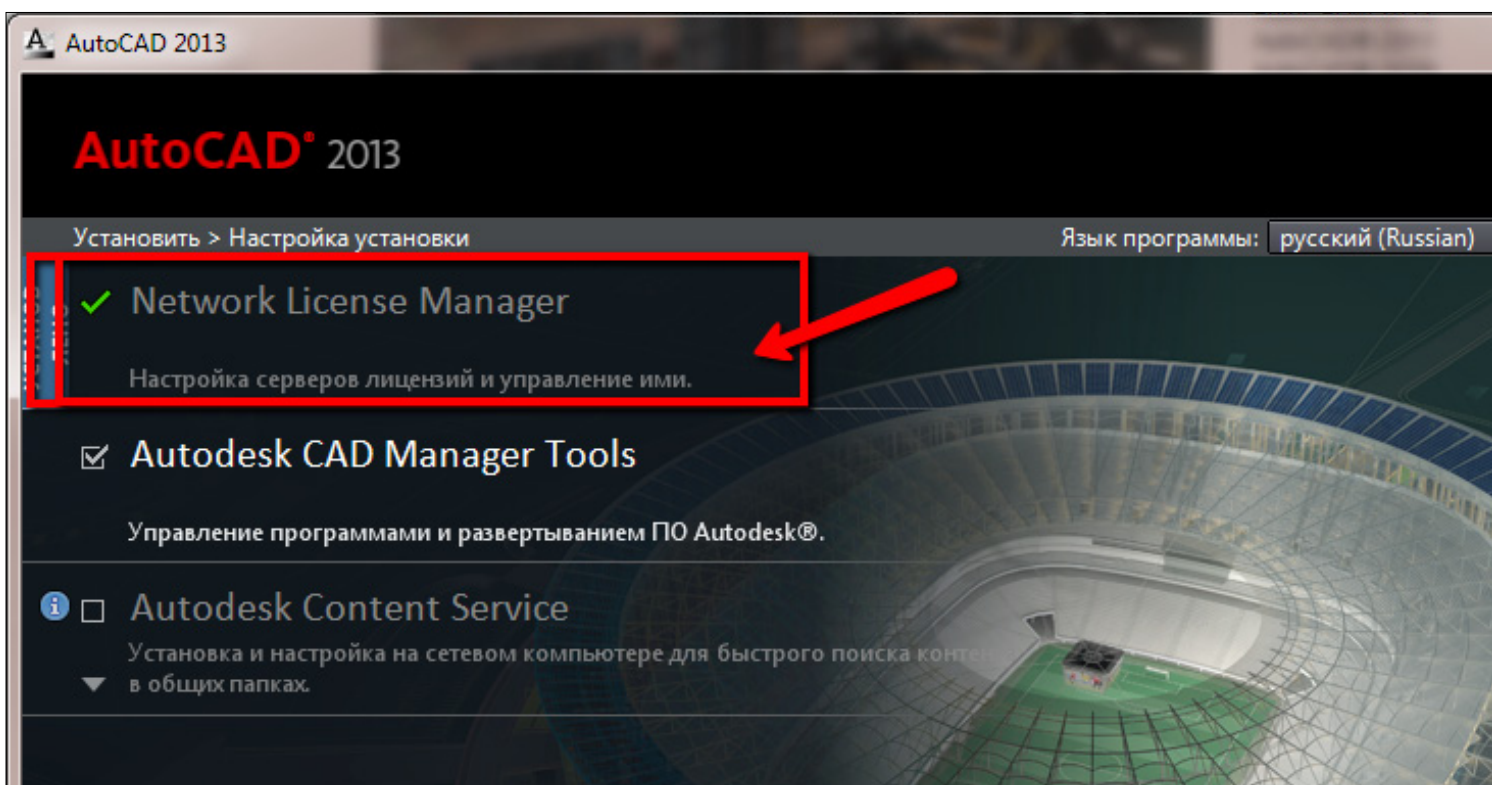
AutoCAD 2013

AutoCAD® 2013

Установить > Настройка установки

Язык программы: русский (Russian)

Network License Manager

Настройка серверов лицензий и управление ими.

Autodesk CAD Manager Tools

Управление программами и развертыванием ПО Autodesk®.

Autodesk Content Service

Установка и настройка на сетевом компьютере для быстрого поиска конте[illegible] в общих папках.